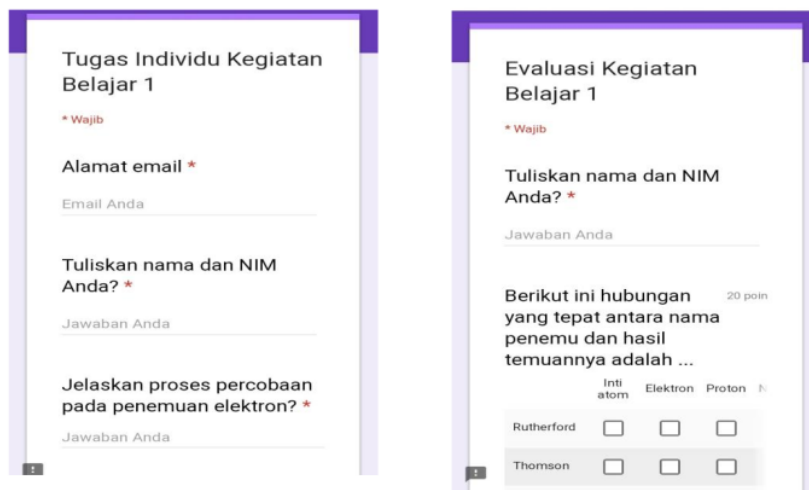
Tugas Individu Kegiatan Belajar 1

* Wajib

Alamat email *

Email Anda

Tuliskan nama dan NIM Anda? *

Jawaban Anda

Jelaskan proses percobaan pada penemuan elektron? *

Jawaban Anda

Evaluasi Kegiatan Belajar 1

* Wajib

Tuliskan nama dan NIM Anda? *

Jawaban Anda

Berikut ini hubungan yang tepat antara nama penemu dan hasil temuannya adalah ...

20 poin

| | Inti atom | Elektron | Proton | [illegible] |
|---|---|---|---|---|
| Rutherford | ☐ | ☐ | ☐ | |
| Thomson | ☐ | ☐ | ☐ | |